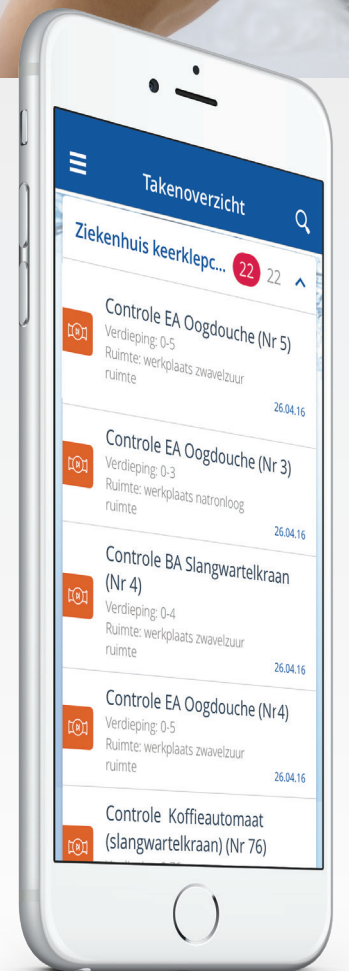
Takenoverzicht

Ziekenhuis keerklepc... 22 22

Controle EA Oogdouche (Nr 5)
Verdieping: 0-5
Ruimte: werkplaats zwavelzuur ruimte
26.04.16

Controle EA Oogdouche (Nr 3)
Verdieping: 0-3
Ruimte: werkplaats natronloog ruimte
26.04.16

Controle BA Slangwartelkraan (Nr 4)
Verdieping: 0-4
Ruimte: werkplaats zwavelzuur ruimte
26.04.16

Controle EA Oogdouche (Nr4)
Verdieping: 0-5
Ruimte: werkplaats zwavelzuur ruimte
26.04.16

Controle Koffieautomaat (slangwartelkraan) (Nr 76)
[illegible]